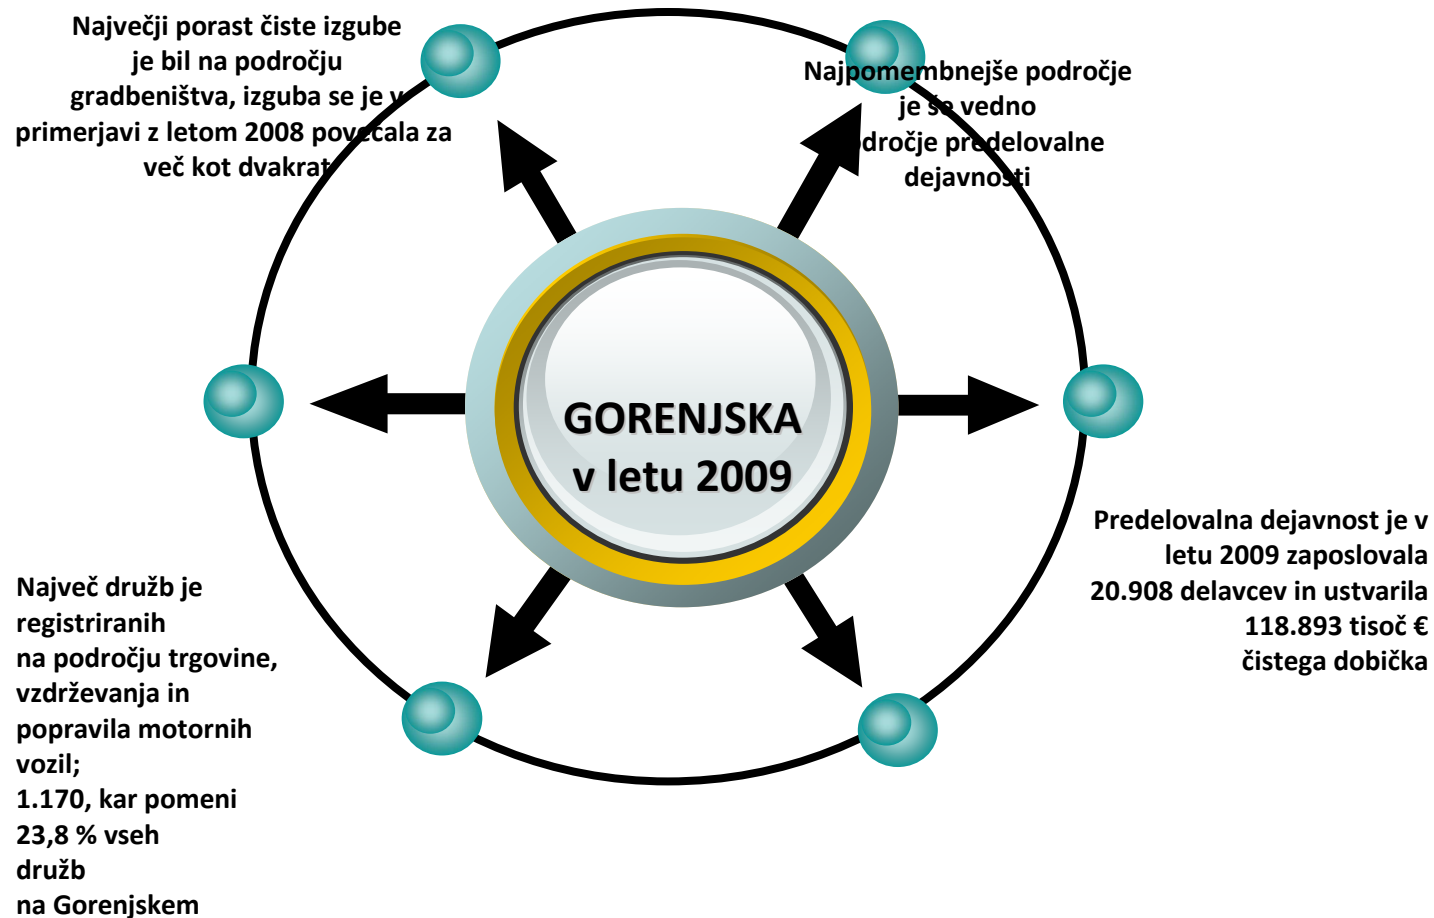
Največji porast čiste izgube je bil na področju gradbeništva, izguba se je v primerjavi z letom 2008 povečala za več kot dvakrat

Najpomembnejše področje je še vedno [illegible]dročje predelovalne dejavnosti

GORENJSKA v letu 2009

Predelovalna dejavnost je v letu 2009 zaposlovala 20.908 delavcev in ustvarila 118.893 tisoč € čistega dobička

Največ družb je registriranih na področju trgovine, vzdrževanja in popravila motornih vozil; 1.170, kar pomeni 23,8 % vseh družb na Gorenjskem